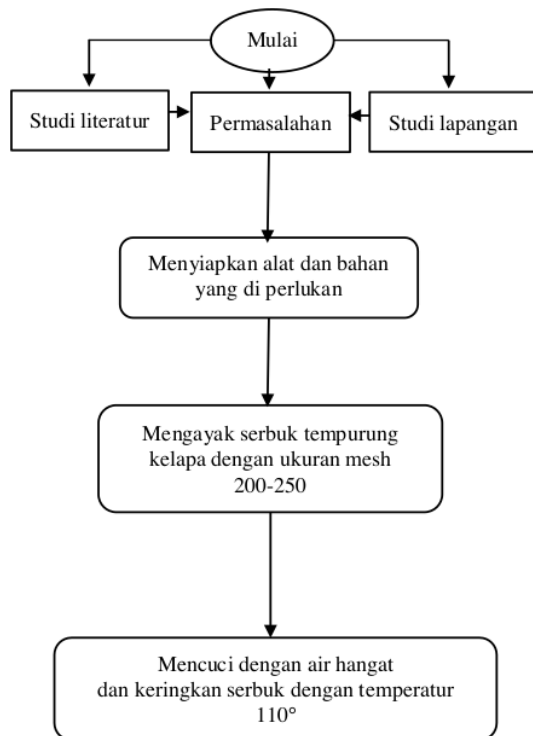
Mulai

Studi literatur

Permasalahan

Studi lapangan

Menyiapkan alat dan bahan yang di perlukan

Mengayak serbuk tempurung kelapa dengan ukuran mesh 200-250

Mencuci dengan air hangat dan keringkan serbuk dengan temperatur 110°